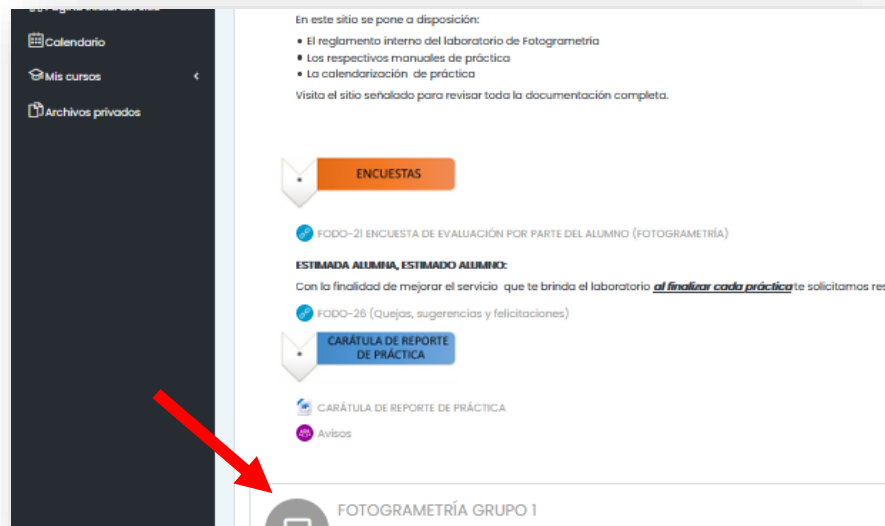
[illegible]

Calendario

Mis cursos

Archivos privados

En este sitio se pone a disposición:

• El reglamento interno del laboratorio de Fotogrametría
• Los respectivos manuales de práctica
• La calendarización de práctica

Visita el sitio señalado para revisar toda la documentación completa.

ENCUESTAS

FODO-21 ENCUESTA DE EVALUACIÓN POR PARTE DEL ALUMNO (FOTOGRAMETRÍA)

ESTIMADA ALUMNA, ESTIMADO ALUMNO:

Con la finalidad de mejorar el servicio que te brinda el laboratorio ***al finalizar cada práctica*** te solicitamos res

FODO-26 (Quejas, sugerencias y felicitaciones)

CARÁTULA DE REPORTE DE PRÁCTICA

CARÁTULA DE REPORTE DE PRÁCTICA

Avisos

FOTOGRAMETRÍA GRUPO 1